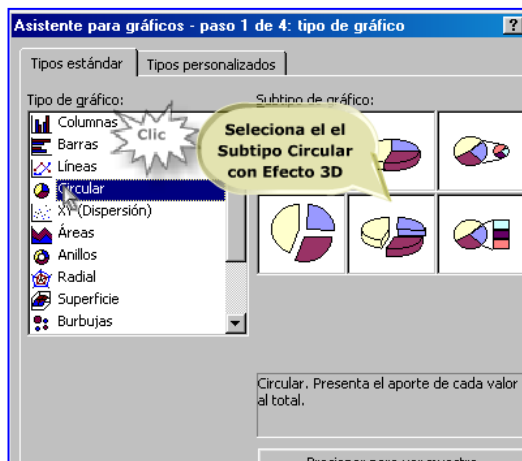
Asistente para gráficos - paso 1 de 4: tipo de gráfico

?

Tipos estándar

Tipos personalizados

Tipo de gráfico:

Columnas

Barras

Líneas

Circular

XY (Dispersión)

Áreas

Anillos

Radial

Superficie

Burbujas

Clic

Subtipo de gráfico:

Seleciona el el Subtipo Circular con Efecto 3D

Circular. Presenta el aporte de cada valor al total.

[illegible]